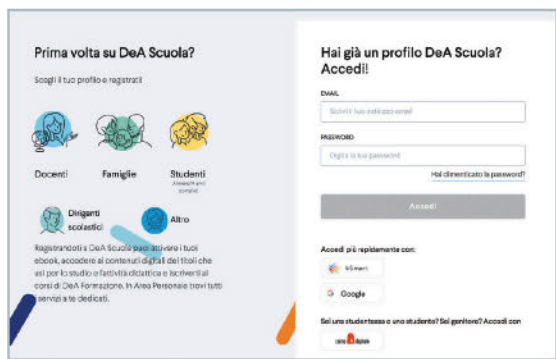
Prima volta su DeA Scuola?

Scegli il tuo profilo e registrati

Docenti

Famiglie

Studenti
Almeno 14 anni compiuti

Dirigenti scolastici

Altro

Registrandoti a DeA Scuola puoi attivare i tuoi ebook, accedere ai contenuti digitali dei titoli che usi per lo studio e l'attività didattica e iscriverti ai corsi di DeA Formazione. In Area Personale trovi tutti i servizi a te dedicati.

Hai già un profilo DeA Scuola? Accedi!

EMAIL

Scrivi il tuo indirizzo email

PASSWORD

Digita la tua password

Hai dimenticato la password?

Accedi

Accedi più rapidamente con:

bSmart

Google

Sei uno studentessa o uno studente? Sei genitore? Accedi con

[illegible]